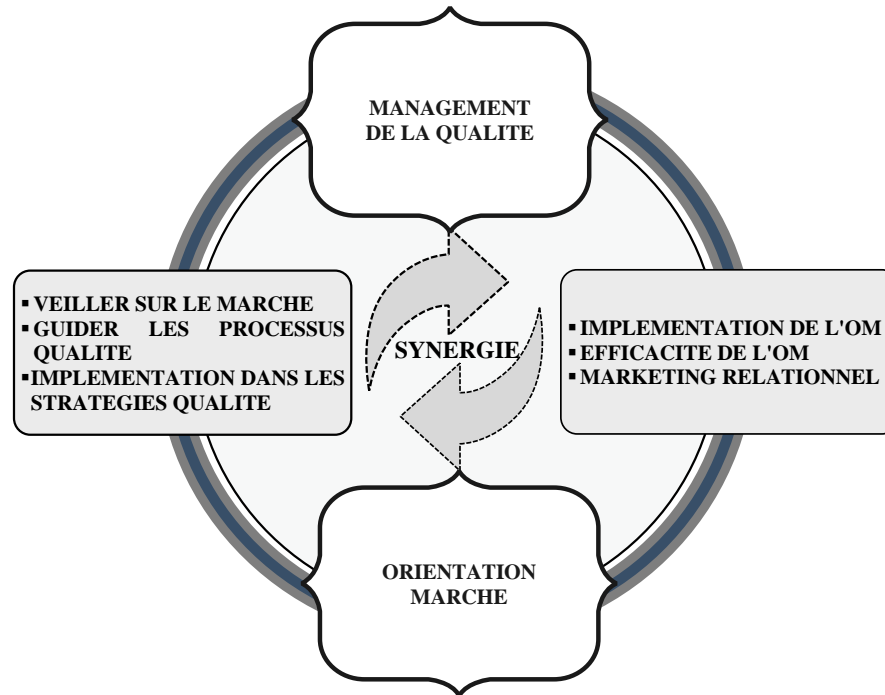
MANAGEMENT DE LA QUALITE

▪ VEILLER SUR LE MARCHE
▪ GUIDER LES PROCESSUS QUALITE
▪ IMPLEMENTATION DANS LES STRATEGIES QUALITE

SYNERGIE

▪ IMPLEMENTATION DE L'OM
▪ EFFICACITE DE L'OM
▪ MARKETING RELATIONNEL

ORIENTATION MARCHE